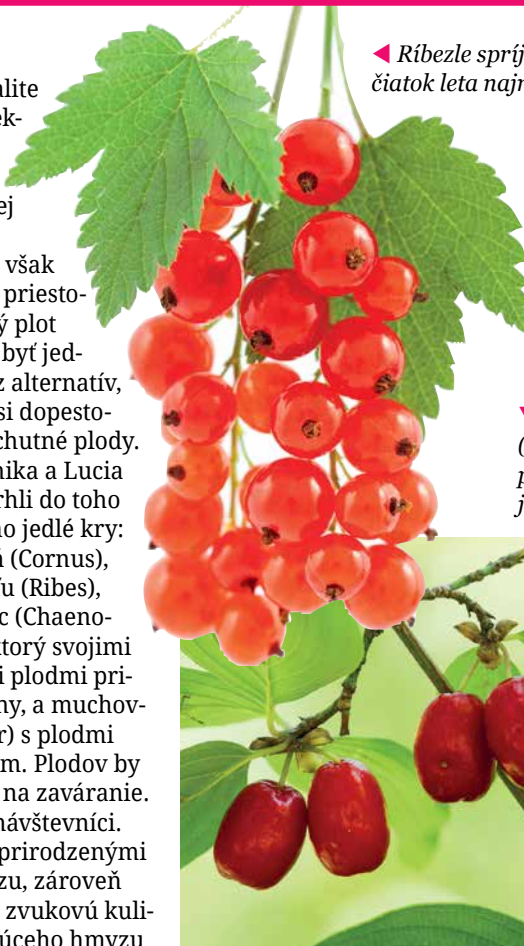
alite
ek-

ej

však
priesto-
ý plot
byť jed-
z alternatív,
si dopesto-
chutné plody.
nika a Lucia
rhli do toho
no jedlé kry:
(Cornus),
ú (Ribes),
c (Chaeno-
ktorý svojimi
i plodmi pri-
ny, a muchov-
r) s plodmi
m. Plodov by
na zaváranie.
návštevníci.
prirodzenými
zu, zároveň
zvukovú kuli-
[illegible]úceho hmyzu

◀ Ríbezle sprí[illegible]
čiatok leta najr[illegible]

(
p
j